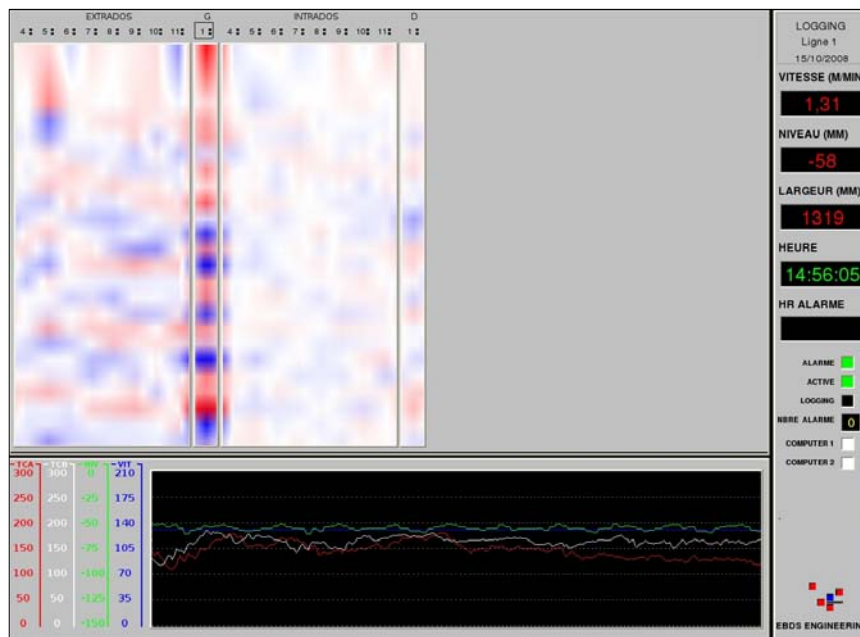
EXTRADOS G INTRADOS D

4 5 6 7 8 9 10 11 1 4 5 6 7 8 9 10 11 1

LOGGING
Ligne 1
15/10/2008

VITESSE (M/MIN

1,31

NIVEAU (MM)

-58

LARGEUR (MM)

1319

HEURE

14:56:05

HR ALARME

ALARME
ACTIVE
LOGGING
NBRE ALARME 0
COMPUTER 1
COMPUTER 2

TCA TCB NIV VIT
300 300 0 210
250 250 -25 175
200 200 -50 140
150 150 -75 105
100 100 -100 70
50 50 -125 35
0 0 -150 0

EBDS ENGINEERIN